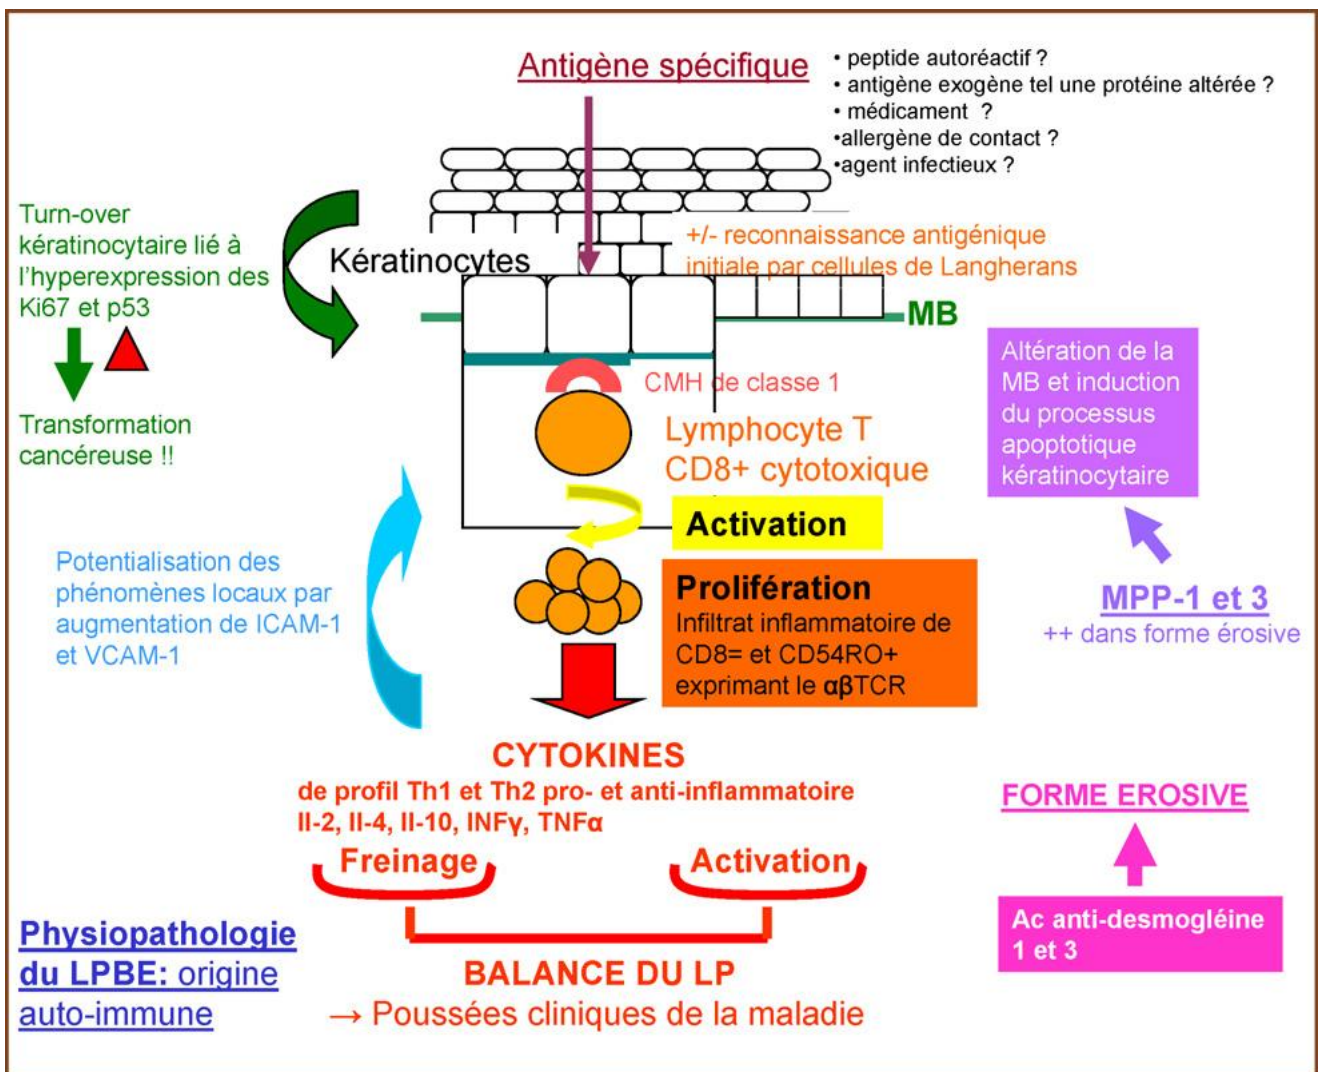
Antigène spécifique

• peptide autoréactif ?
• antigène exogène tel une protéine altérée ?
• médicament ?
•allergène de contact ?
•agent infectieux ?

Turn-over kératinocytaire lié à l'hyperexpression des Ki67 et p53

Transformation cancéreuse !!

Kératinocytes

+/- reconnaissance antigénique initiale par cellules de Langherans

MB

Altération de la MB et induction du processus apoptotique kératinocytaire

CMH de classe 1

Lymphocyte T CD8+ cytotoxique

Activation

Potentialisation des phénomènes locaux par augmentation de ICAM-1 et VCAM-1

Prolifération
Infiltrat inflammatoire de CD8= et CD54RO+ exprimant le $\alpha\beta$TCR

MPP-1 et 3
++ dans forme érosive

CYTOKINES
de profil Th1 et Th2 pro- et anti-inflammatoire
Il-2, Il-4, Il-10, INF$\gamma$, TNF$\alpha$

FORME EROSIVE

Freinage

Activation

Ac anti-desmogléine 1 et 3

Physiopathologie du LPBE: origine auto-immune

BALANCE DU LP
→ Poussées cliniques de la maladie